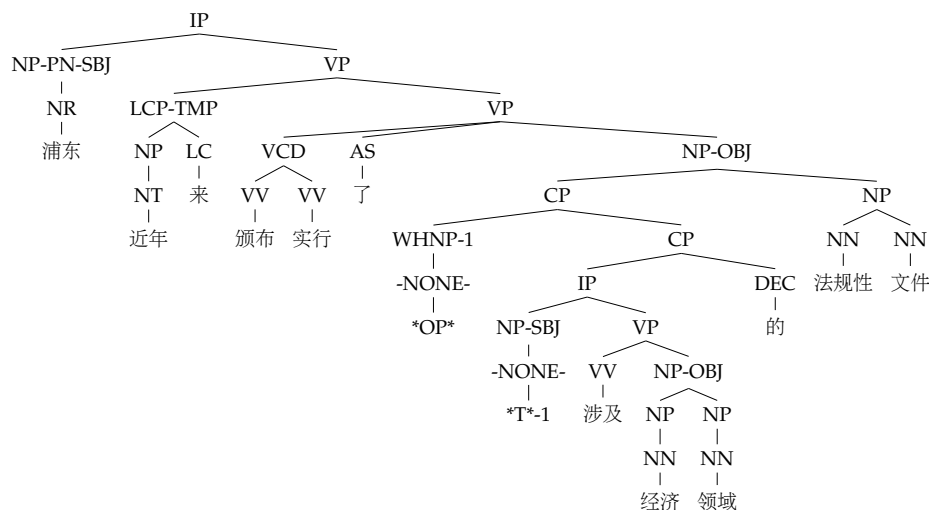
IP
NP-PN-SBJ
VP
NR
LCP-TMP
VP
浦东
NP
LC
VCD
AS
NP-OBJ
NT
来
VV
VV
了
CP
NP
近年
颁布
实行
WHNP-1
CP
NN
NN
-NONE-
IP
DEC
法规性
文件
*OP*
NP-SBJ
VP
的
-NONE-
VV
NP-OBJ
*T*-1
涉及
NP
NP
NN
NN
经济
领域